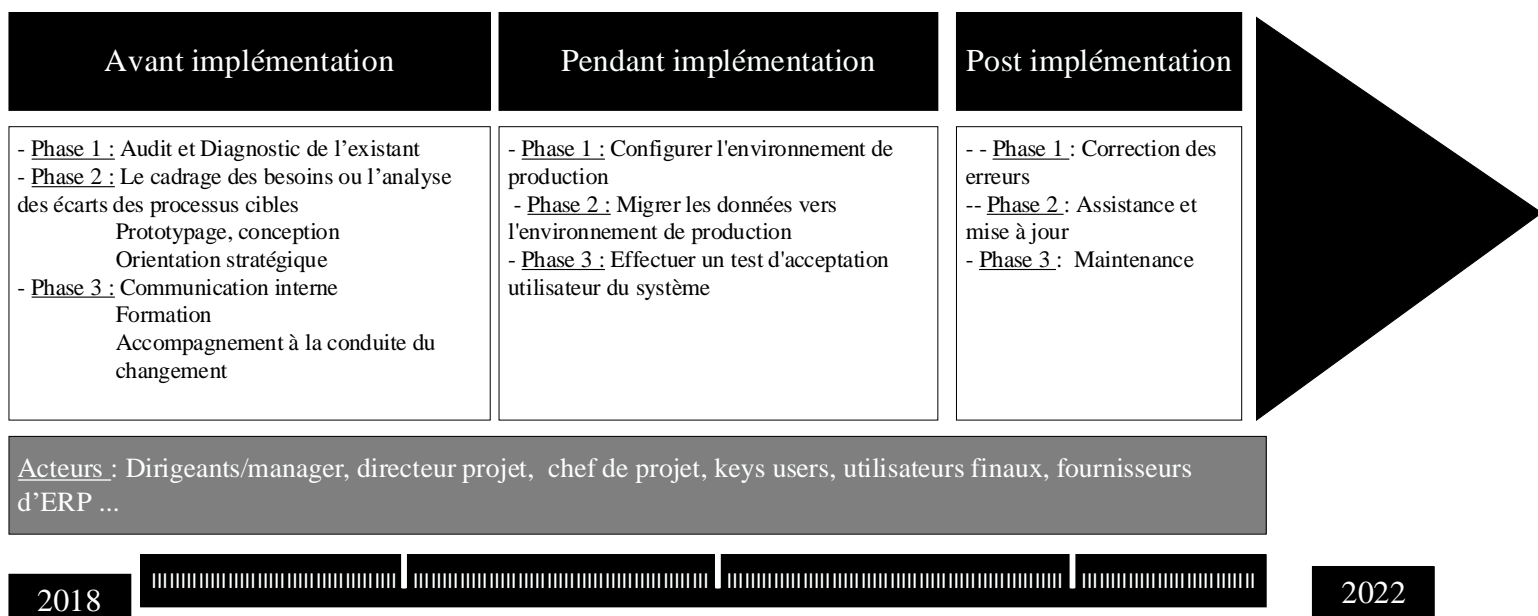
Avant implémentation

- Phase 1 : Audit et Diagnostic de l’existant
- Phase 2 : Le cadrage des besoins ou l’analyse des écarts des processus cibles
Prototypage, conception
Orientation stratégique
- Phase 3 : Communication interne
Formation
Accompagnement à la conduite du changement

Pendant implémentation

- Phase 1 : Configurer l'environnement de production
- Phase 2 : Migrer les données vers l'environnement de production
- Phase 3 : Effectuer un test d'acceptation utilisateur du système

Post implémentation

- - Phase 1 : Correction des erreurs
-- Phase 2 : Assistance et mise à jour
- Phase 3 : Maintenance

Acteurs : Dirigeants/manager, directeur projet, chef de projet, keys users, utilisateurs finaux, fournisseurs d’ERP ...

2018

2022